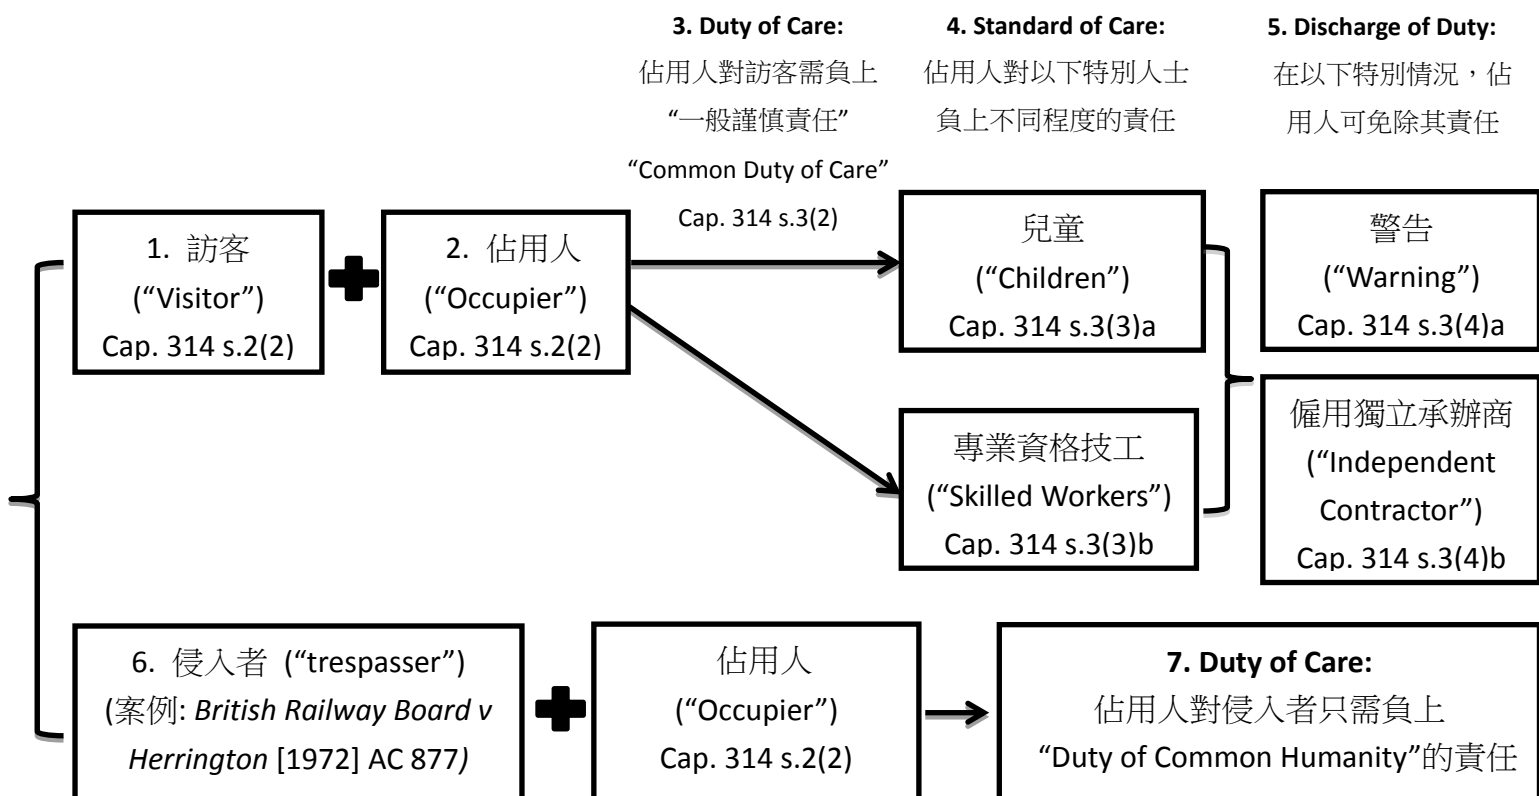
3. Duty of Care:
佔用人對訪客需負上
"一般謹慎責任"
"Common Duty of Care"
Cap. 314 s.3(2)

4. Standard of Care:
佔用人對以下特別人士負上不同程度的責任

5. Discharge of Duty:
在以下特別情況，佔用人可免除其責任

1. 訪客
("Visitor")
Cap. 314 s.2(2)

2. 佔用人
("Occupier")
Cap. 314 s.2(2)

兒童
("Children")
Cap. 314 s.3(3)a

專業資格技工
("Skilled Workers")
Cap. 314 s.3(3)b

警告
("Warning")
Cap. 314 s.3(4)a

僱用獨立承辦商
("Independent Contractor")
Cap. 314 s.3(4)b

6. 侵入者 ("trespasser")
(案例: *British Railway Board v Herrington* [1972] AC 877)

佔用人
("Occupier")
Cap. 314 s.2(2)

7. Duty of Care:
佔用人對侵入者只需負上
"Duty of Common Humanity"的責任